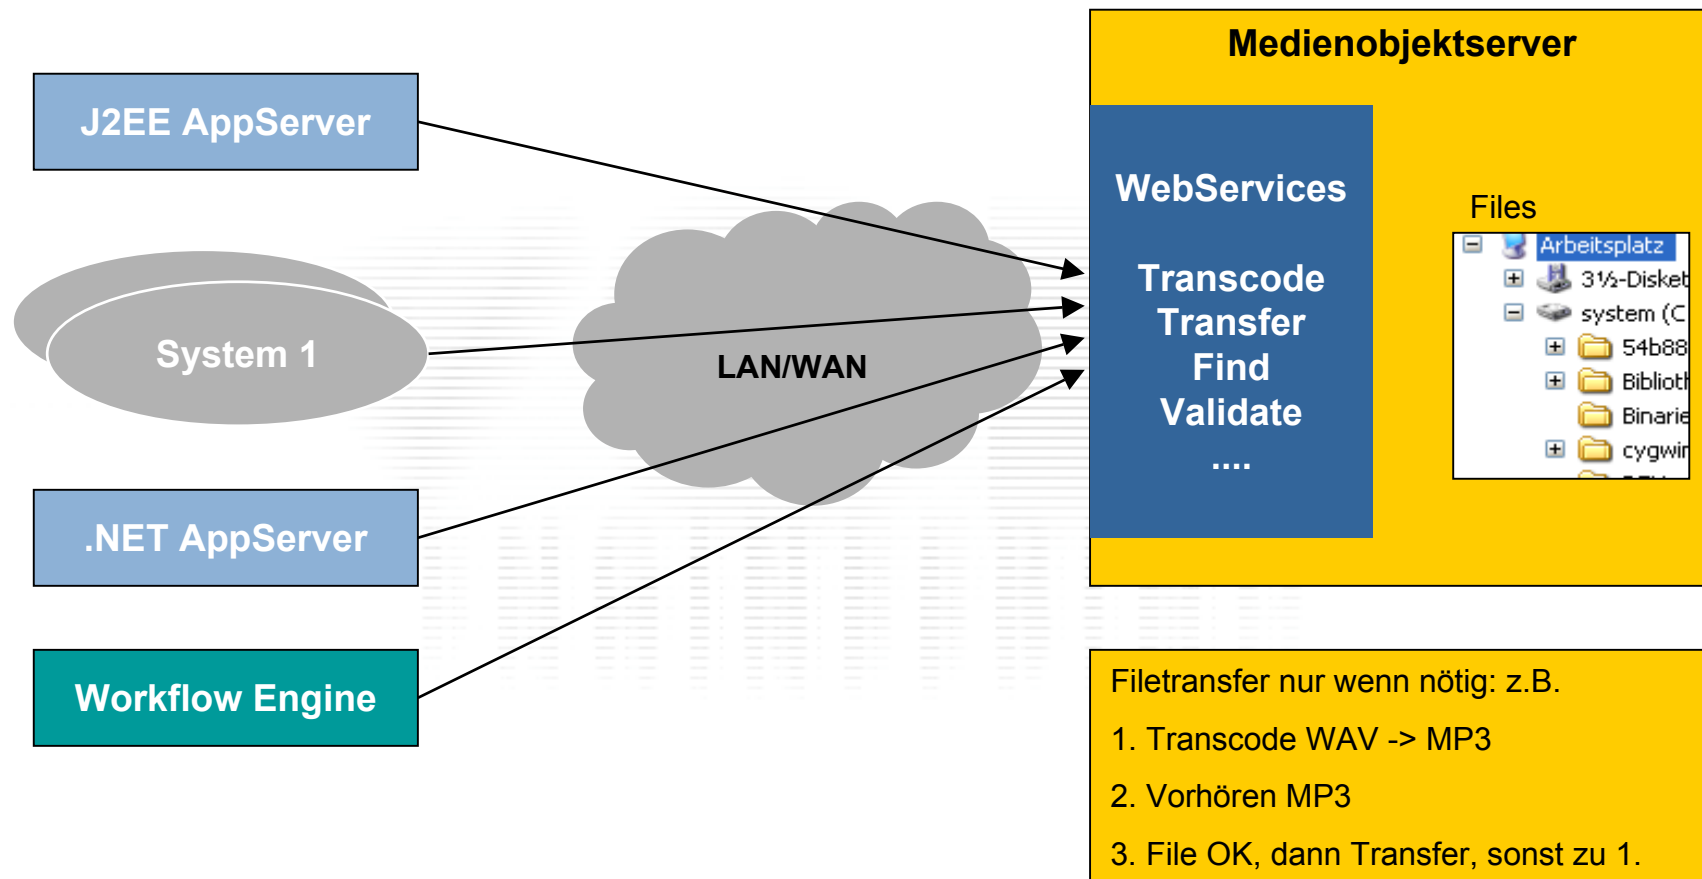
J2EE AppServer

System 1

.NET AppServer

Workflow Engine

LAN/WAN

Medienobjektserver

WebServices

Transcode
Transfer
Find
Validate
....

Files

Arbeitsplatz
3½-Disket
system (C
54b88
Biblioth
Binarie
cygwin

Filetransfer nur wenn nötig: z.B.

1. Transcode WAV -> MP3

2. Vorhören MP3

3. File OK, dann Transfer, sonst zu 1.